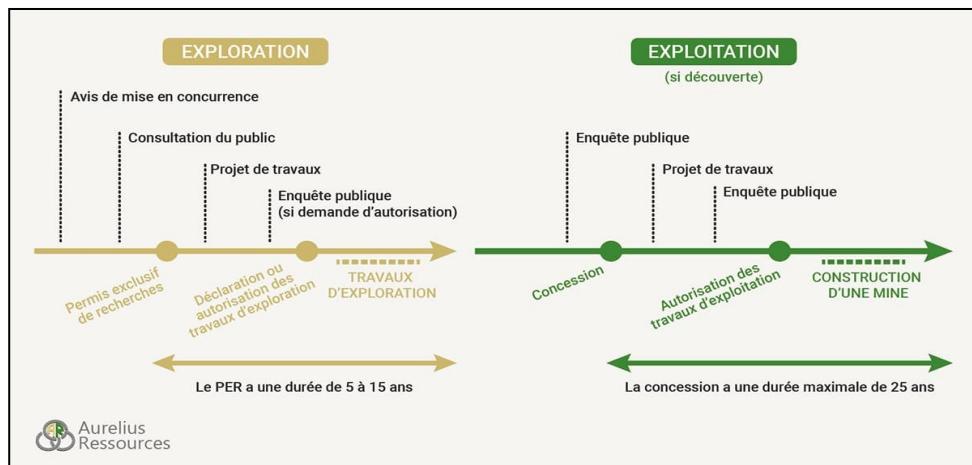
EXPLORATION

Avis de mise en concurrence

Consultation du public

Projet de travaux

Enquête publique
(si demande d'autorisation)

Permis exclusif de recherches

Déclaration ou autorisation des travaux d'exploration

TRAVAUX D'EXPLORATION

Le PER a une durée de 5 à 15 ans

EXPLOITATION
(si découverte)

Enquête publique

Projet de travaux

Enquête publique

Concession

Autorisation des travaux d'exploitation

CONSTRUCTION D'UNE MINE

La concession a une durée maximale de 25 ans

Aurelius Ressources